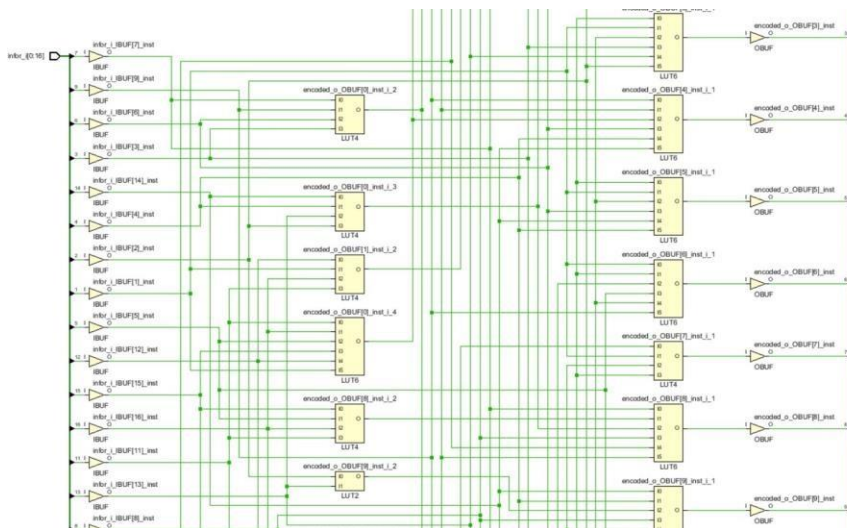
infor_i[0:16]

infor_i_IBUF[7]_inst
IBUF
infor_i_IBUF[9]_inst
IBUF
infor_i_IBUF[6]_inst
IBUF
infor_i_IBUF[3]_inst
IBUF
infor_i_IBUF[14]_inst
IBUF
infor_i_IBUF[4]_inst
IBUF
infor_i_IBUF[2]_inst
IBUF
infor_i_IBUF[1]_inst
IBUF
infor_i_IBUF[5]_inst
IBUF
infor_i_IBUF[12]_inst
IBUF
infor_i_IBUF[15]_inst
IBUF
infor_i_IBUF[16]_inst
IBUF
infor_i_IBUF[11]_inst
IBUF
infor_i_IBUF[13]_inst
IBUF
infor_i_IBUF[8]_inst

encoded_o_OBUF[0]_inst_i_2
LUT4
encoded_o_OBUF[0]_inst_i_3
LUT4
encoded_o_OBUF[1]_inst_i_2
LUT4
encoded_o_OBUF[0]_inst_i_4
LUT6
encoded_o_OBUF[8]_inst_i_2
LUT4
encoded_o_OBUF[9]_inst_i_2
LUT2

LUT6
encoded_o_OBUF[4]_inst_i_1
LUT6
encoded_o_OBUF[5]_inst_i_1
LUT6
encoded_o_OBUF[6]_inst_i_1
LUT6
encoded_o_OBUF[7]_inst_i_1
LUT4
encoded_o_OBUF[8]_inst_i_1
LUT6
encoded_o_OBUF[9]_inst_i_1

encoded_o_OBUF[3]_inst
OBUF
encoded_o_OBUF[4]_inst
OBUF
encoded_o_OBUF[5]_inst
OBUF
encoded_o_OBUF[6]_inst
OBUF
encoded_o_OBUF[7]_inst
OBUF
encoded_o_OBUF[8]_inst
OBUF
encoded_o_OBUF[9]_inst
OBUF